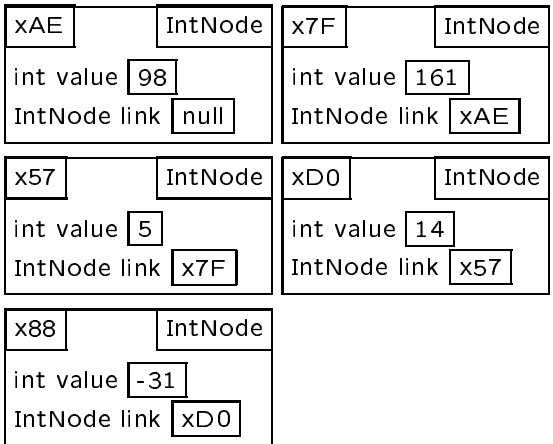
xAE IntNode
int value 98
IntNode link null

x7F IntNode
int value 161
IntNode link xAE

x57 IntNode
int value 5
IntNode link x7F

xD0 IntNode
int value 14
IntNode link x57

x88 IntNode
int value -31
IntNode link xD0